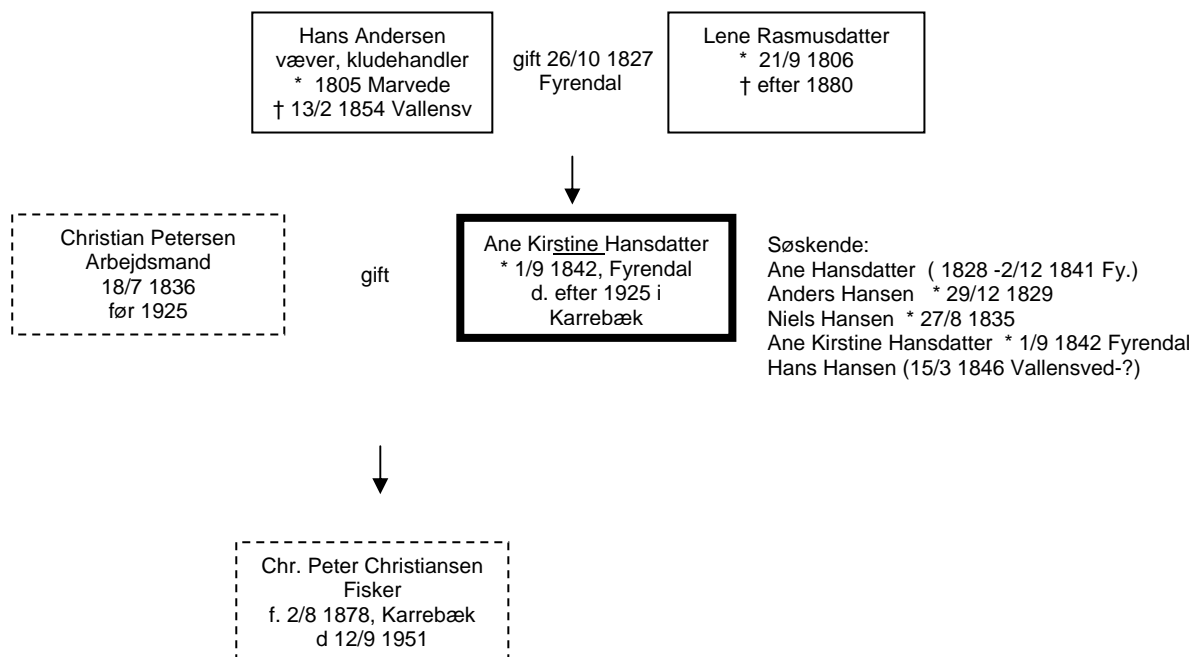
Hans Andersen
væver, kludehandler
* 1805 Marvede
† 13/2 1854 Vallensv

gift 26/10 1827
Fyrendal

Lene Rasmusdatter
* 21/9 1806
† efter 1880

Christian Petersen
Arbejdsmand
18/7 1836
før 1925

gift

Ane Kirstine Hansdatter
* 1/9 1842, Fyrendal
d. efter 1925 i
Karrebæk

Søskende:
Ane Hansdatter ( 1828 -2/12 1841 Fy.)
Anders Hansen * 29/12 1829
Niels Hansen * 27/8 1835
Ane Kirstine Hansdatter * 1/9 1842 Fyrendal
Hans Hansen (15/3 1846 Vallensved-?)

Chr. Peter Christiansen
Fisker
f. 2/8 1878, Karrebæk
d 12/9 1951